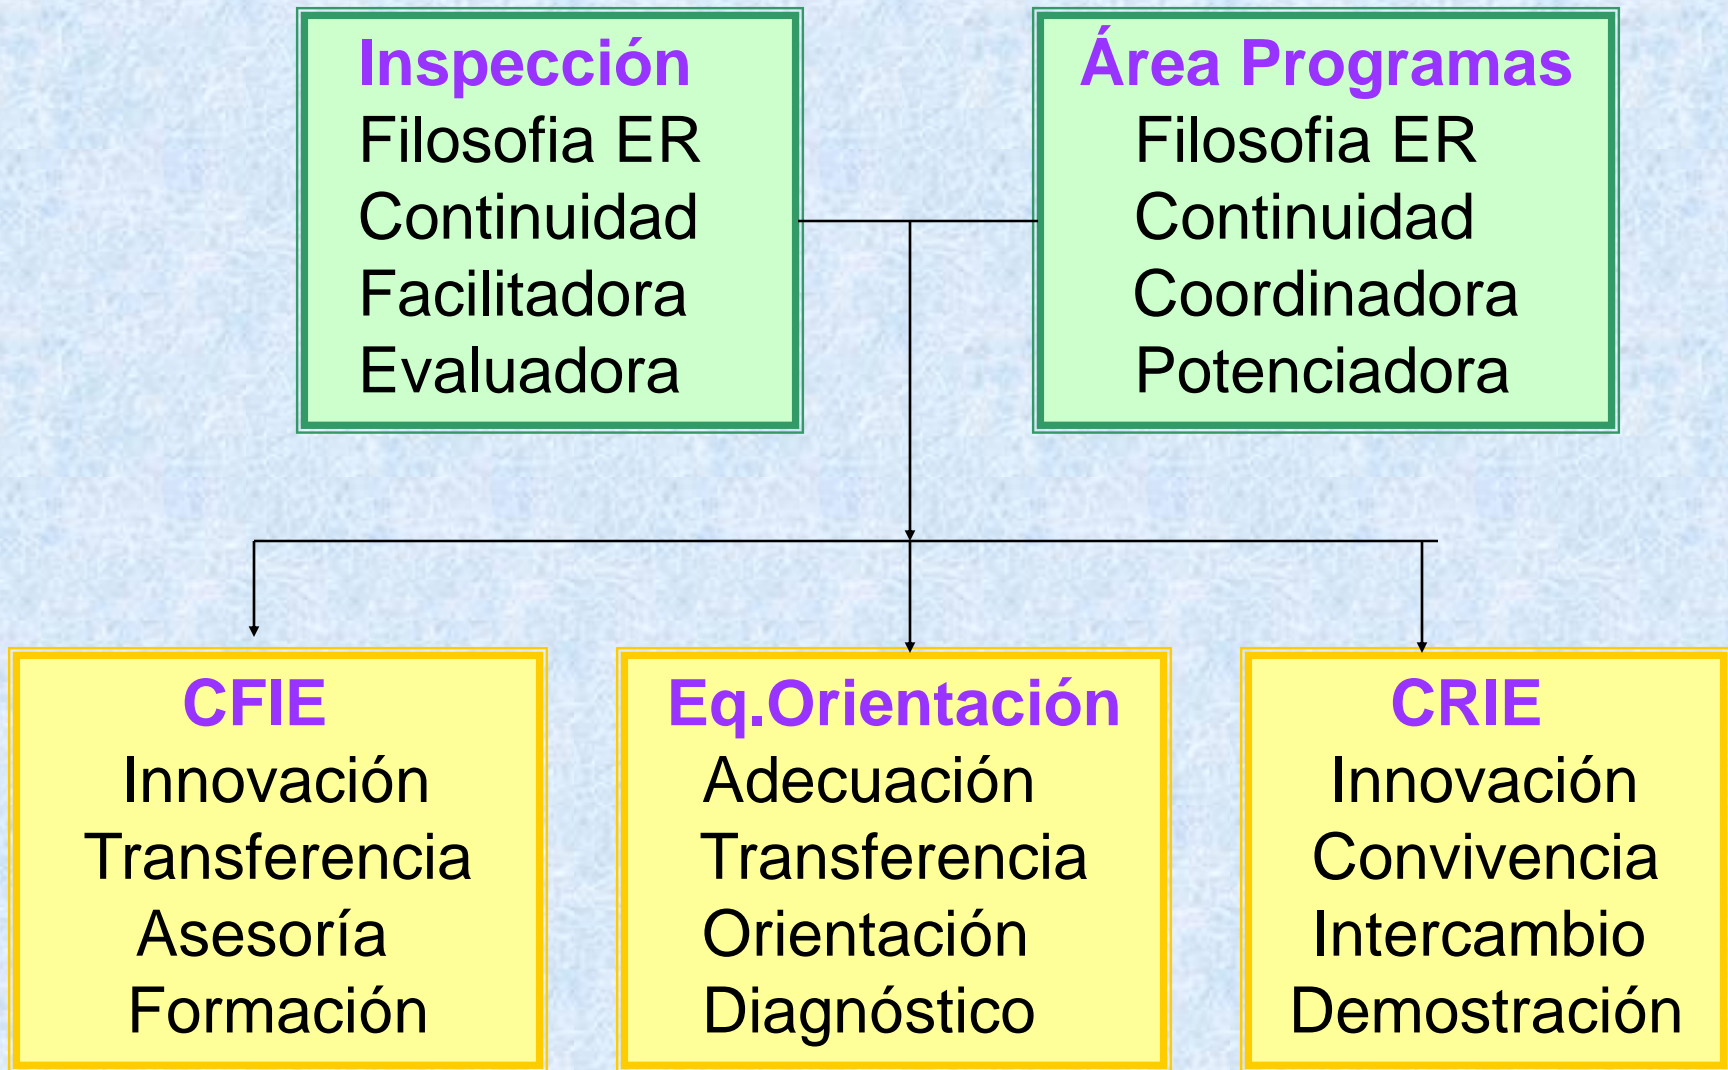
Inspección
Filosofia ER
Continuidad
Facilitadora
Evaluadora

Área Programas
Filosofia ER
Continuidad
Coordinadora
Potenciadora

CFIE
Innovación
Transferencia
Asesoría
Formación

Eq.Orientación
Adecuación
Transferencia
Orientación
Diagnóstico

CRIE
Innovación
Convivencia
Intercambio
Demostración